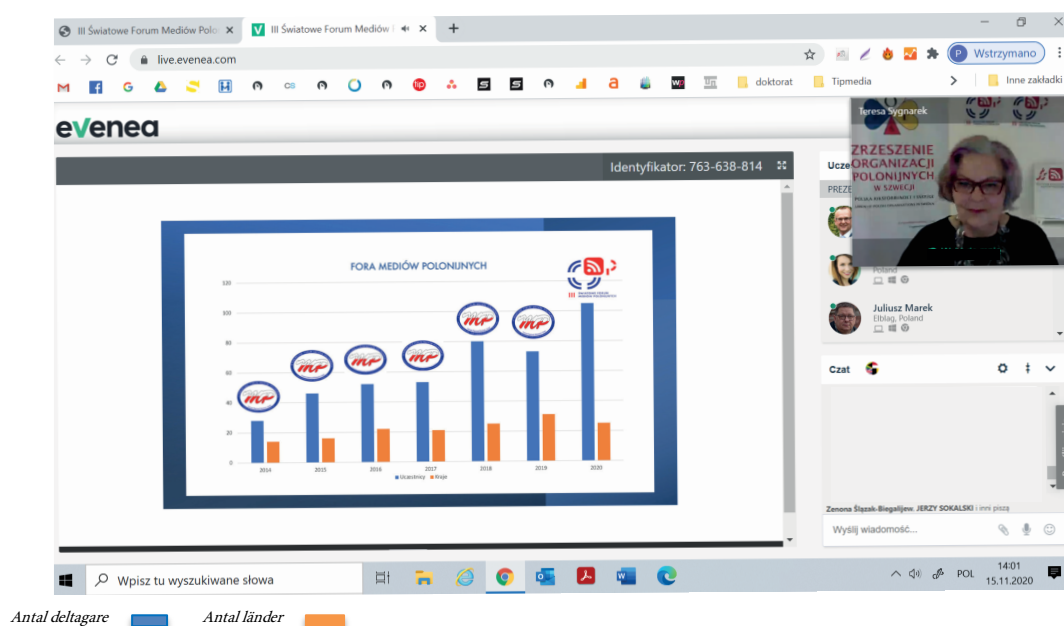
III Światowe Forum Mediów Polo ×
III Światowe Forum Mediów ×
+
live.evenea.com
Wstrzymano
doktorat
Tipmedia
Inne zakładki

evenea

Identyfikator: 763-638-814

FORA MEDIÓW POLONIJNYCH

120
100
80
60
40
20
0

2014
2015
2016
2017
2018
2019
2020

Uczestnicy
Kraje

Teresa Sygnarek
ZRZESZENIE ORGANIZACJI POLONIJNYCH W SZWECJI

Ucze
PREZE

Poland

Juliusz Marek
Elbląg, Poland

Czat

Zenona Ślązak-Biegalijew, JERZY SOKALSKI i inni piszą
Wyślij wiadomość...

Wpisz tu wyszukiwane słowa
POL
14:01
15.11.2020

Antal deltagare
Antal länder